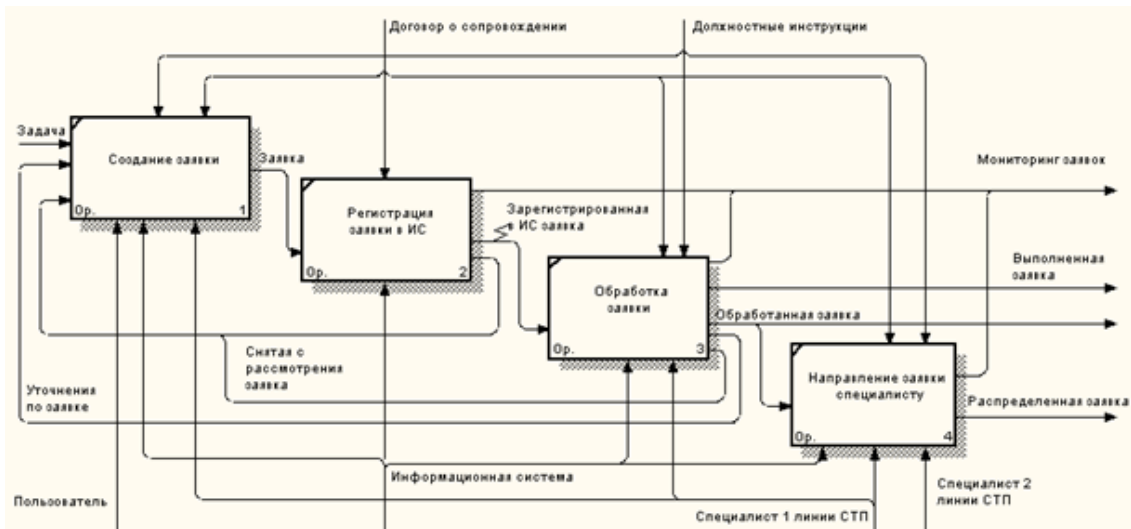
Договор о сопровождении

Должностные инструкции

Задача

Создание заявки

Ор.

1

Заявка

Регистрация заявки в ИС

Ор.

2

Зарегистрированная ИС заявка

Мониторинг заявок

Обработка заявки

Ор.

3

Выполненная заявка

Обработанная заявка

Снятая с рассмотрения заявка

Уточнения по заявке

Направление заявки специалисту

Ор.

4

Распределенная заявка

Информационная система

Специалист 2 линии СТП

Пользователь

Специалист 1 линии СТП